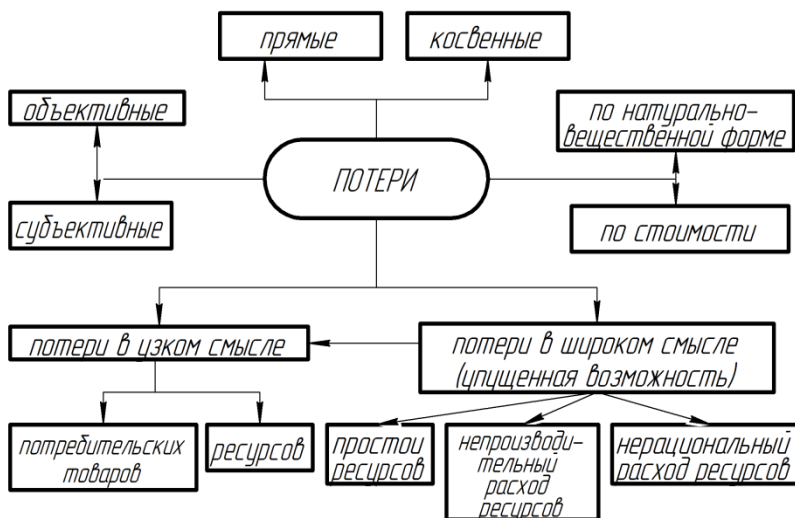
прямые

косвенные

объективные

субъективные

ПОТЕРИ

по натурально-вещественной форме

по стоимости

потери в узком смысле

потери в широком смысле (упущенная возможность)

потребительских товаров

ресурсов

простои ресурсов

непроизводительный расход ресурсов

нерациональный расход ресурсов